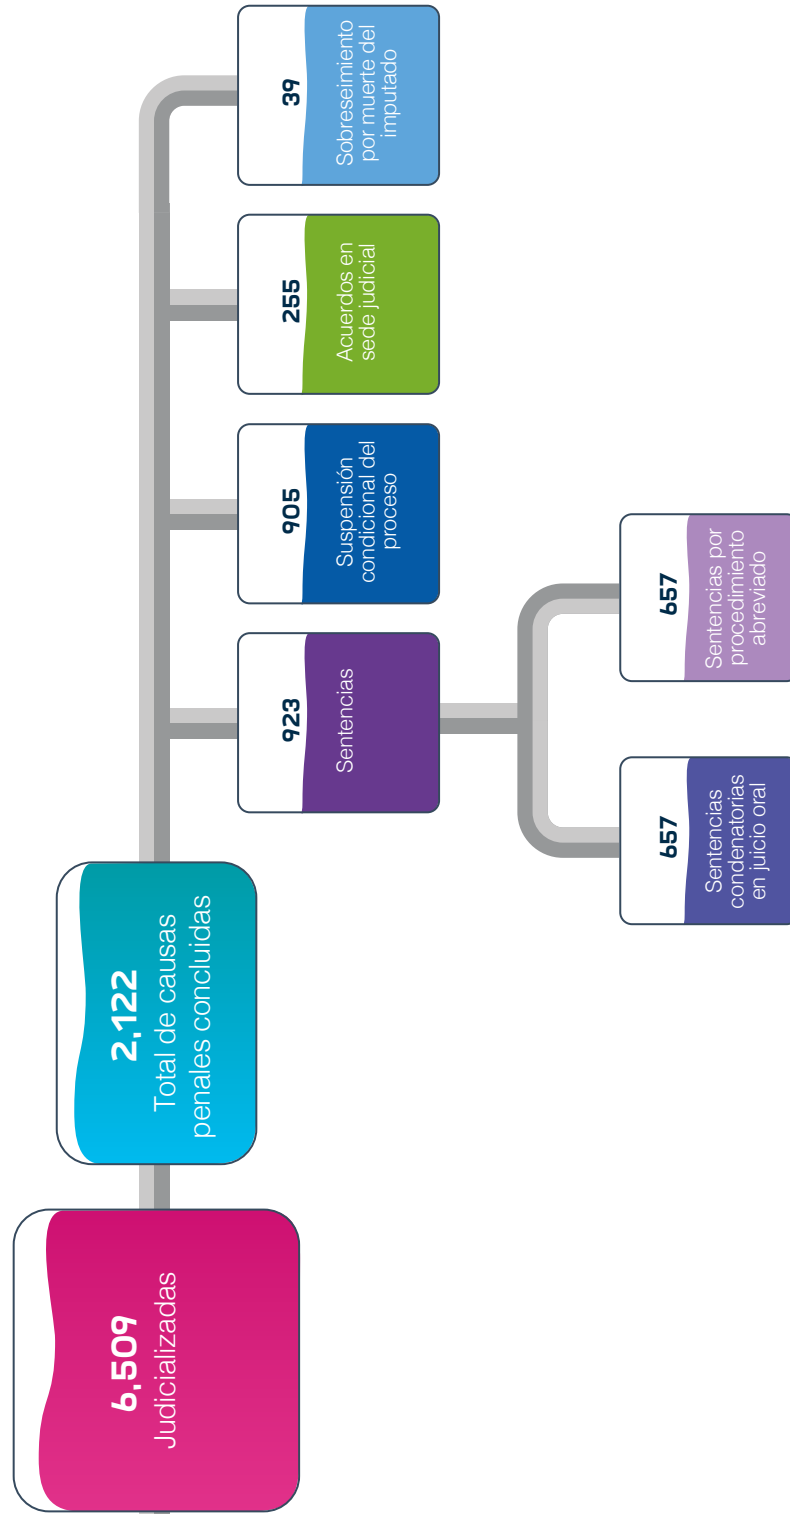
6,509
Judicializadas

2,122
Total de causas penales concluidas

923
Sentencias

905
Suspensión condicional del proceso

255
Acuerdos en sede judicial

39
Sobreseimiento por muerte del imputado

657
Sentencias condenatorias en juicio oral

657
Sentencias por procedimiento abreviado